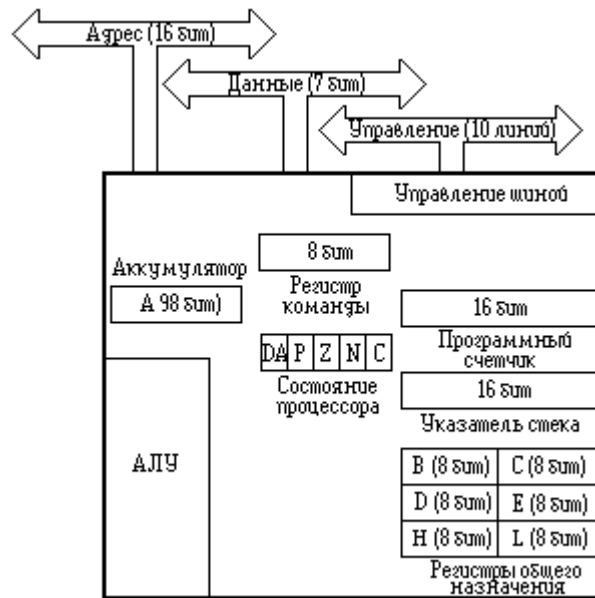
Адрес (16 бит)

Данные (7 бит)

Управление (10 линий)

Управление шиной

8 бит

Регистр команды

Аккумулятор

A 98 бит)

16 бит

Программный счетчик

| DA | P | Z | N | C |
|---|---|---|---|---|

Состояние процессора

16 бит

Указатель стека

АЛУ

| B (8 бит) | C (8 бит) |
|---|---|
| D (8 бит) | E (8 бит) |
| H (8 бит) | L (8 бит) |

Регистры общего назначения